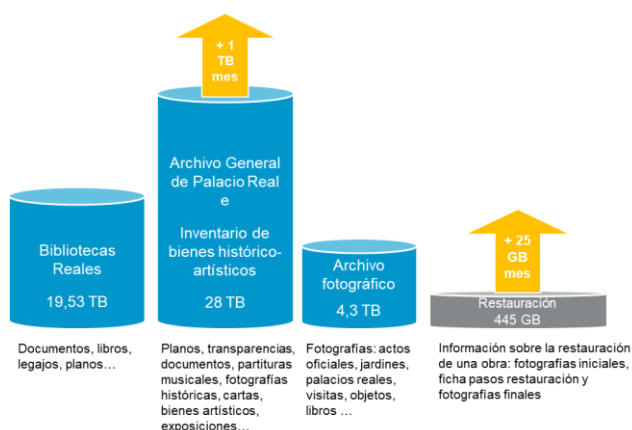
+ 1 TB mes

Archivo General de Palacio Real e Inventario de bienes histórico-artísticos

28 TB

Bibliotecas Reales

19,53 TB

Archivo fotográfico

4,3 TB

+ 25 GB mes

Restauración

445 GB

Documentos, libros, legajos, planos…

Planos, transparencias, documentos, partituras musicales, fotografías históricas, cartas, bienes artísticos, exposiciones…

Fotografías: actos oficiales, jardines, palacios reales, visitas, objetos, libros …

Información sobre la restauración de una obra: fotografías iniciales, ficha pasos restauración y fotografías finales